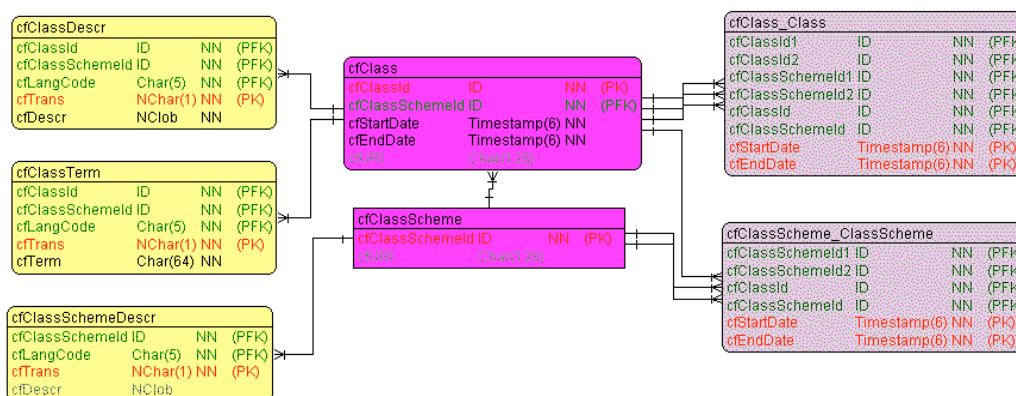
cfClassDescr
| | | | |
|---|---|---|---|
| cfClassId | ID | NN | (PFK) |
| cfClassSchemeId | ID | NN | (PFK) |
| cfLangCode | Char(5) | NN | (PFK) |
| cfTrans | NChar(1) | NN | (PK) |
| cfDescr | NClob | NN | |

cfClassTerm
| | | | |
|---|---|---|---|
| cfClassId | ID | NN | (PFK) |
| cfClassSchemeId | ID | NN | (PFK) |
| cfLangCode | Char(5) | NN | (PFK) |
| cfTrans | NChar(1) | NN | (PK) |
| cfTerm | Char(64) | NN | |

cfClassSchemeDescr
| | | | |
|---|---|---|---|
| cfClassSchemeId | ID | NN | (PFK) |
| cfLangCode | Char(5) | NN | (PFK) |
| cfTrans | NChar(1) | NN | (PK) |
| cfDescr | NClob | | |

cfClass
| | | | |
|---|---|---|---|
| cfClassId | ID | NN | (PK) |
| cfClassSchemeId | ID | NN | (PFK) |
| cfStartDate | Timestamp(6) | NN | |
| cfEndDate | Timestamp(6) | NN | |
| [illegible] | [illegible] | | |

cfClassScheme
| | | | |
|---|---|---|---|
| cfClassSchemeId | ID | NN | (PK) |
| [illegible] | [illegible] | | |

cfClass_Class
| | | | |
|---|---|---|---|
| cfClassId1 | ID | NN | (PFK |
| cfClassId2 | ID | NN | (PFK |
| cfClassSchemeId1 | ID | NN | (PFK |
| cfClassSchemeId2 | ID | NN | (PFK |
| cfClassId | ID | NN | (PFK |
| cfClassSchemeId | ID | NN | (PFK |
| cfStartDate | Timestamp(6) | NN | (PK) |
| cfEndDate | Timestamp(6) | NN | (PK) |

cfClassScheme_ClassScheme
| | | | |
|---|---|---|---|
| cfClassSchemeId1 | ID | NN | (PFK |
| cfClassSchemeId2 | ID | NN | (PFK |
| cfClassId | ID | NN | (PFK |
| cfClassSchemeId | ID | NN | (PFK |
| cfStartDate | Timestamp(6) | NN | (PK) |
| cfEndDate | Timestamp(6) | NN | (PK) |